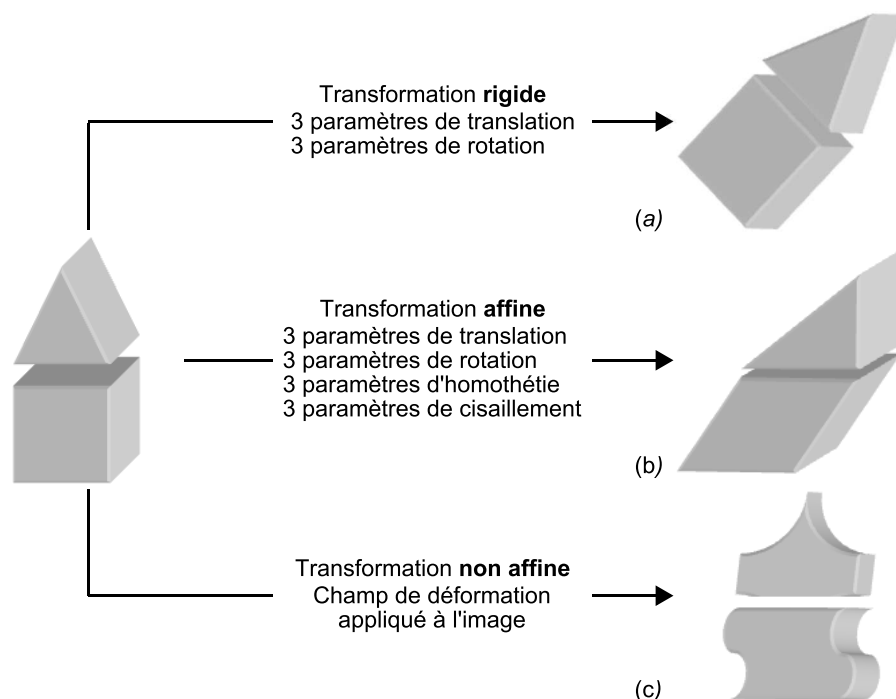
Transformation **rigide**
3 paramètres de translation
3 paramètres de rotation

(a)

Transformation **affine**
3 paramètres de translation
3 paramètres de rotation
3 paramètres d'homothétie
3 paramètres de cisaillement

(b)

Transformation **non affine**
Champ de déformation
appliqué à l'image

(c)